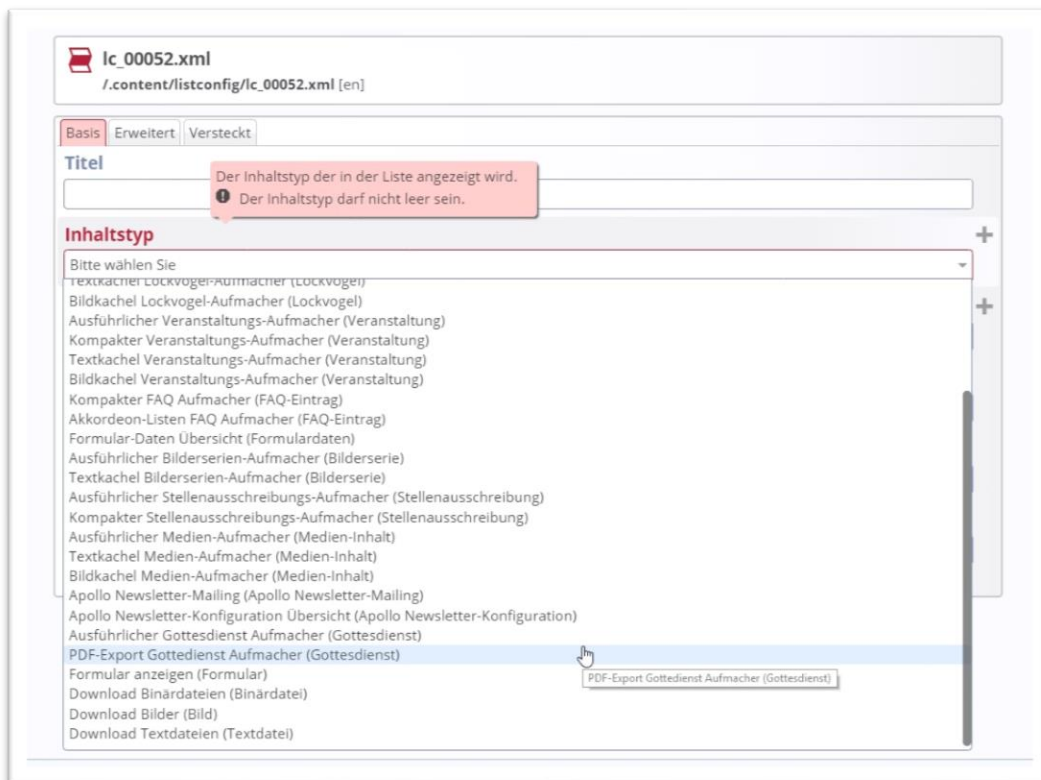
lc_00052.xml
/.content/listconfig/lc_00052.xml [en]

Basis Erweitert Versteckt

Titel

Der Inhaltstyp der in der Liste angezeigt wird.
Der Inhaltstyp darf nicht leer sein.

Inhaltstyp

Bitte wählen Sie

Textkachel Lockvogel-Aufmacher (Lockvogel)
Bildkachel Lockvogel-Aufmacher (Lockvogel)
Ausführlicher Veranstaltungs-Aufmacher (Veranstaltung)
Kompakter Veranstaltungs-Aufmacher (Veranstaltung)
Textkachel Veranstaltungs-Aufmacher (Veranstaltung)
Bildkachel Veranstaltungs-Aufmacher (Veranstaltung)
Kompakter FAQ Aufmacher (FAQ-Eintrag)
Akkordeon-Listen FAQ Aufmacher (FAQ-Eintrag)
Formular-Daten Übersicht (Formulardaten)
Ausführlicher Bilderserien-Aufmacher (Bilderserie)
Textkachel Bilderserien-Aufmacher (Bilderserie)
Ausführlicher Stellenausschreibungs-Aufmacher (Stellenausschreibung)
Kompakter Stellenausschreibungs-Aufmacher (Stellenausschreibung)
Ausführlicher Medien-Aufmacher (Medien-Inhalt)
Textkachel Medien-Aufmacher (Medien-Inhalt)
Bildkachel Medien-Aufmacher (Medien-Inhalt)
Apollo Newsletter-Mailing (Apollo Newsletter-Mailing)
Apollo Newsletter-Konfiguration Übersicht (Apollo Newsletter-Konfiguration)
Ausführlicher Gottesdienst Aufmacher (Gottesdienst)
PDF-Export Gottedienst Aufmacher (Gottesdienst)
Formular anzeigen (Formular)
Download Binärdateien (Binärdatei)
Download Bilder (Bild)
Download Textdateien (Textdatei)

PDF-Export Gottedienst Aufmacher (Gottesdienst)